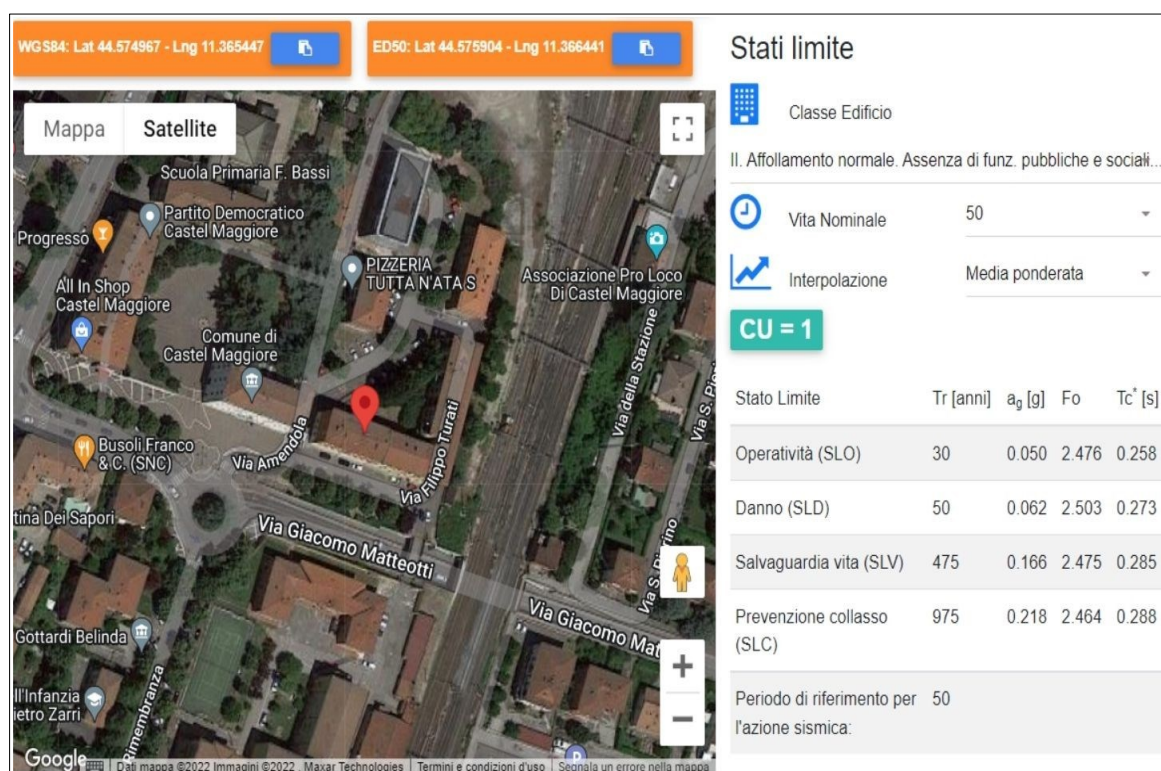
WGS84: Lat 44.574967 - Lng 11.365447

ED50: Lat 44.575904 - Lng 11.366441

Mappa Satellite

Scuola Primaria F. Bassi
Partito Democratico Castel Maggiore
Progresso
All In Shop Castel Maggiore
PIZZERIA TUTTA N'ATA S
Associazione Pro Loco Di Castel Maggiore
Comune di Castel Maggiore
Via della Stazione
Via S. Pi
Busoli Franco & C. (SNC)
Via Amendola
Via Filippo Turati
tina Dei Sapori
Via Giacomo Matteotti
Via S. Pierino
Via Giacomo Mat
Gottardi Belinda
ll'Infanzia ietro Zarri
imembranza

Google Dati mappa ©2022 Immagini ©2022 , Maxar Technologies Termini e condizioni d'uso Segnala un errore nella mappa

Stati limite

Classe Edificio

II. Affollamento normale. Assenza di funz. pubbliche e sociali...

Vita Nominale 50

Interpolazione Media ponderata

CU = 1

| Stato Limite | Tr [anni] | $a_g$ [g] | Fo | $Tc^*$ [s] |
|---|---|---|---|---|
| Operatività (SLO) | 30 | 0.050 | 2.476 | 0.258 |
| Danno (SLD) | 50 | 0.062 | 2.503 | 0.273 |
| Salvaguardia vita (SLV) | 475 | 0.166 | 2.475 | 0.285 |
| Prevenzione collasso (SLC) | 975 | 0.218 | 2.464 | 0.288 |
| Periodo di riferimento per l'azione sismica: | 50 | | | |